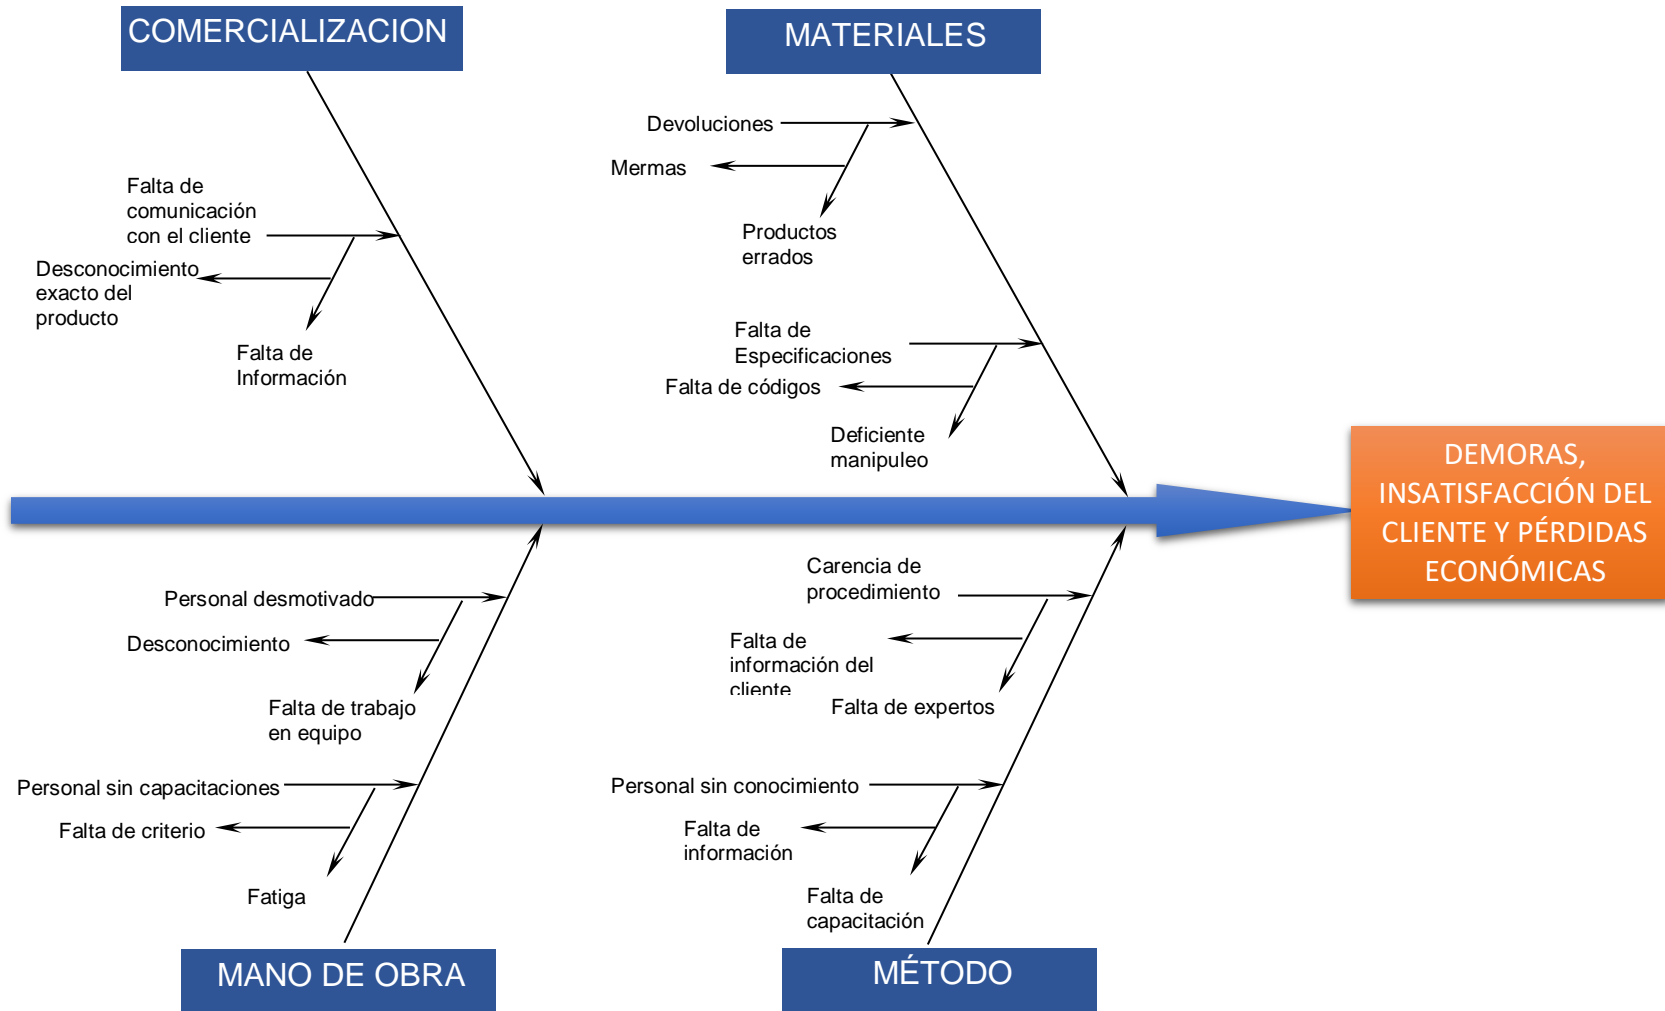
COMERCIALIZACION

MATERIALES

Falta de comunicación con el cliente

Desconocimiento exacto del producto

Falta de Información

Devoluciones

Mermas

Productos errados

Falta de Especificaciones

Falta de códigos

Deficiente manipuleo

DEMORAS, INSATISFACCIÓN DEL CLIENTE Y PÉRDIDAS ECONÓMICAS

Personal desmotivado

Desconocimiento

Falta de trabajo en equipo

Personal sin capacitaciones

Falta de criterio

Fatiga

Carencia de procedimiento

Falta de información del cliente

Falta de expertos

Personal sin conocimiento

Falta de información

Falta de capacitación

MANO DE OBRA

MÉTODO